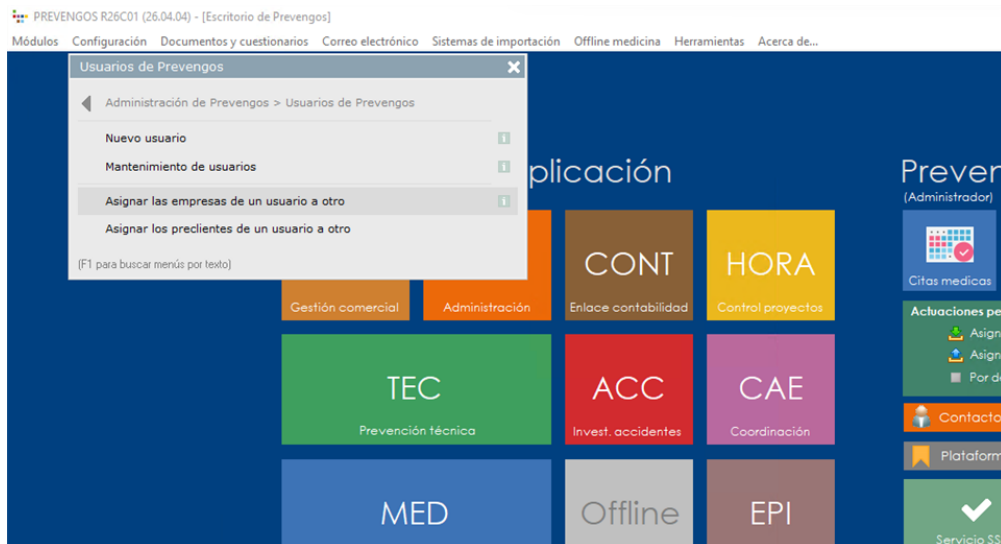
PREVENGOS R26C01 (26.04.04) - [Escritorio de Prevengos]

Módulos Configuración Documentos y cuestionarios Correo electrónico Sistemas de importación Offline medicina Herramientas Acerca de...

Usuarios de Prevengos

Administración de Prevengos > Usuarios de Prevengos

Nuevo usuario

Mantenimiento de usuarios

Asignar las empresas de un usuario a otro

Asignar los preclientes de un usuario a otro

(F1 para buscar menús por texto)

plicación

Preven
(Administrador)

Citas medicas

Gestión comercial

Administración

CONT
Enlace contabilidad

HORA
Control proyectos

Actuaciones pe
Asign
Asign
Por d

TEC
Prevención técnica

ACC
Invest. accidentes

CAE
Coordinación

Contacto

Plataform

MED

Offline

EPI

Servicio SS